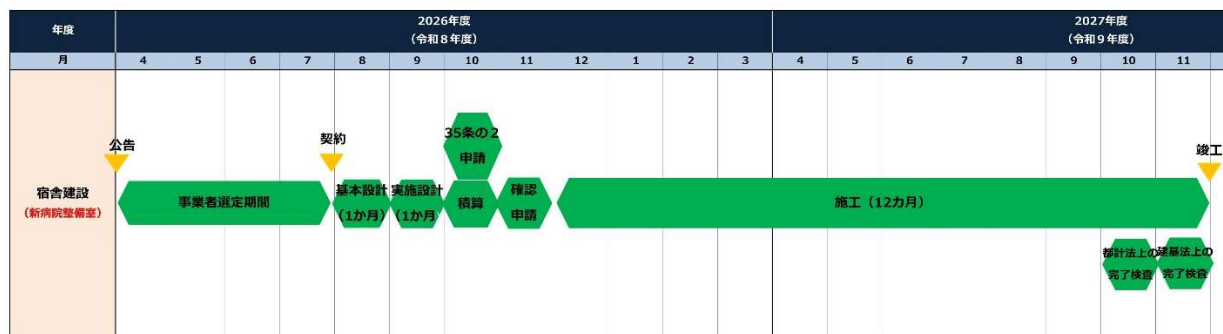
| 年度 | 2026年度（令和８年度） | | | | | | | | | | | | 2027年度（令和９年度） | | | | | | | |
|---|---|---|---|---|---|---|---|---|---|---|---|---|---|---|---|---|---|---|---|---|
| 月 | 4 | 5 | 6 | 7 | 8 | 9 | 10 | 11 | 12 | 1 | 2 | 3 | 4 | 5 | 6 | 7 | 8 | 9 | 10 | 11 |

宿舎建設
（新病院整備室）

公告

契約

35条の２
申請

竣工

事業者選定期間

基本設計
（1か月）

実施設計
（1か月

積算

確認
申請

施工（12カ月）

都計法上の
完了検査

建基法上の
完了検査